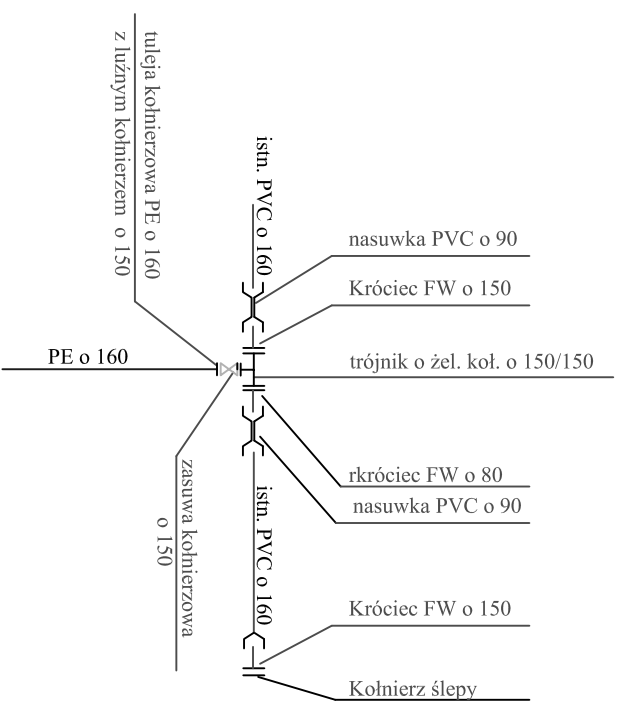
tuleja kołnierzowa PE o 160
z luźnym kołnierzem o 150

istn. PVC o 160

nasuwka PVC o 90

Króciec FW o 150

PE o 160

trójnik o żel. koł. o 150/150

zasuwa kołnierzowa
o 150

rkróciec FW o 80

nasuwka PVC o 90

istn. PVC o 160

Króciec FW o 150

Kołnierz ślepy